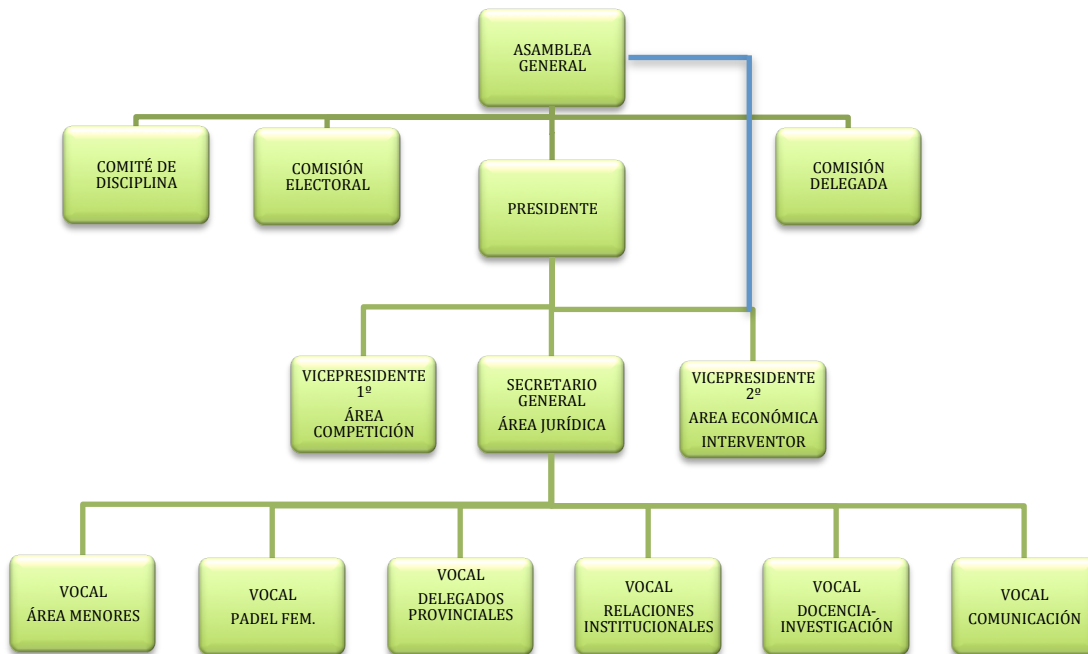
ASAMBLEA GENERAL

COMITÉ DE DISCIPLINA

COMISIÓN ELECTORAL

PRESIDENTE

COMISIÓN DELEGADA

VICEPRESIDENTE 1º
ÁREA COMPETICIÓN

SECRETARIO GENERAL
ÁREA JURÍDICA

VICEPRESIDENTE 2º
AREA ECONÓMICA
INTERVENTOR

VOCAL
ÁREA MENORES

VOCAL
PADEL FEM.

VOCAL
DELEGADOS PROVINCIALES

VOCAL
RELACIONES INSTITUCIONALES

VOCAL
DOCENCIA-INVESTIGACIÓN

VOCAL
COMUNICACIÓN